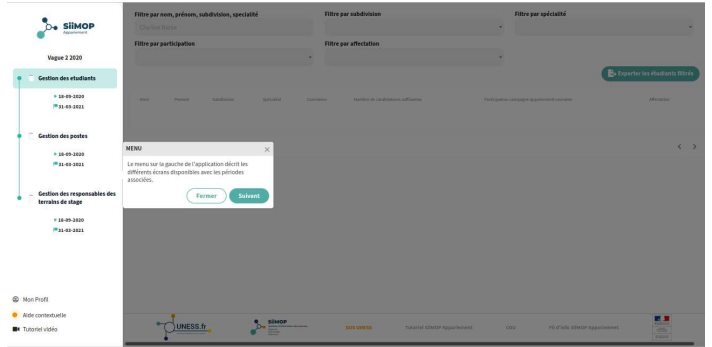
SiiMOP
Appariement

Vague 2 2020

Gestion des etudiants
16-09-2020
31-03-2021

Gestion des postes
16-09-2020
31-03-2021

Gestion des responsables des terrains de stage
16-09-2020
31-03-2021

Mon Profil
Aide contextuelle
Tutoriel vidéo

Filtre par nom, prénom, subdivision, spécialité
Chercher Name
Filtre par subdivision
Filtre par spécialité
Filtre par participation
Filtre par affectation

Exporter les étudiants filtrés

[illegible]

MENU
Le menu sur la gauche de l'application décrit les différents écrans disponibles avec les périodes associés.
Fermer
Suivant

UNESS.fr
SiiMOP
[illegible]
Tutoriel SIIMOP Appariement
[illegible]
FIL d'Info SIIMOP Appariement